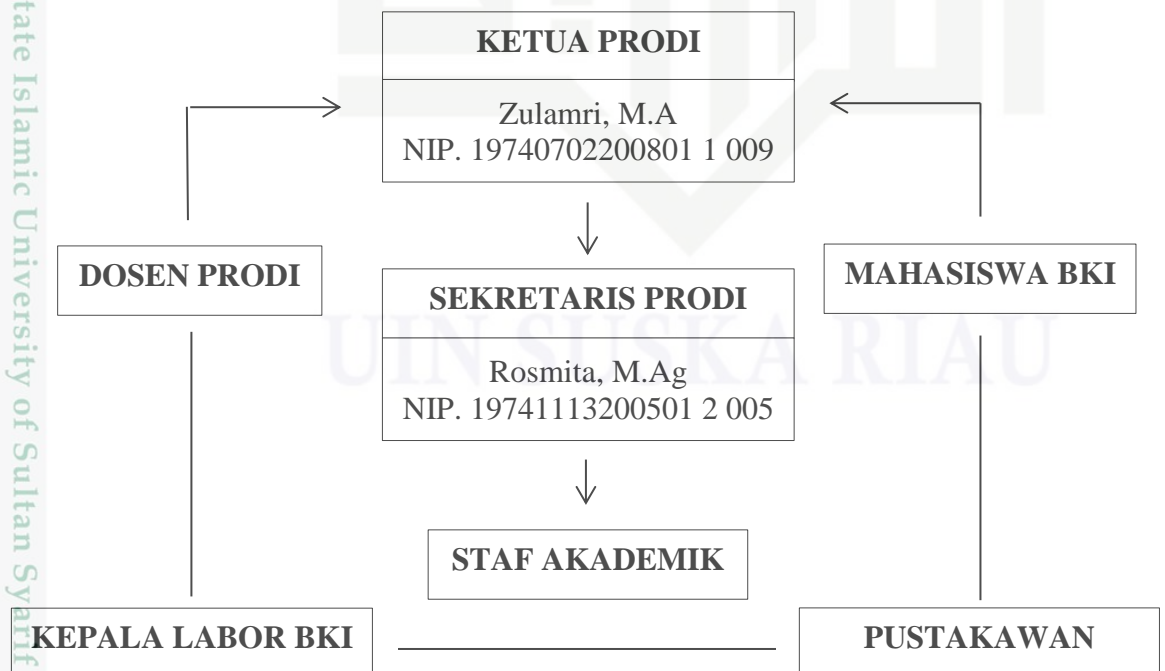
State Islamic University of Sultan Syarif

KETUA PRODI

Zulamri, M.A
NIP. 19740702200801 1 009

DOSEN PRODI

MAHASISWA BKI

SEKRETARIS PRODI

UIN SUSKA RIAU

Rosmita, M.Ag
NIP. 19741113200501 2 005

STAF AKADEMIK

KEPALA LABOR BKI

PUSTAKAWAN